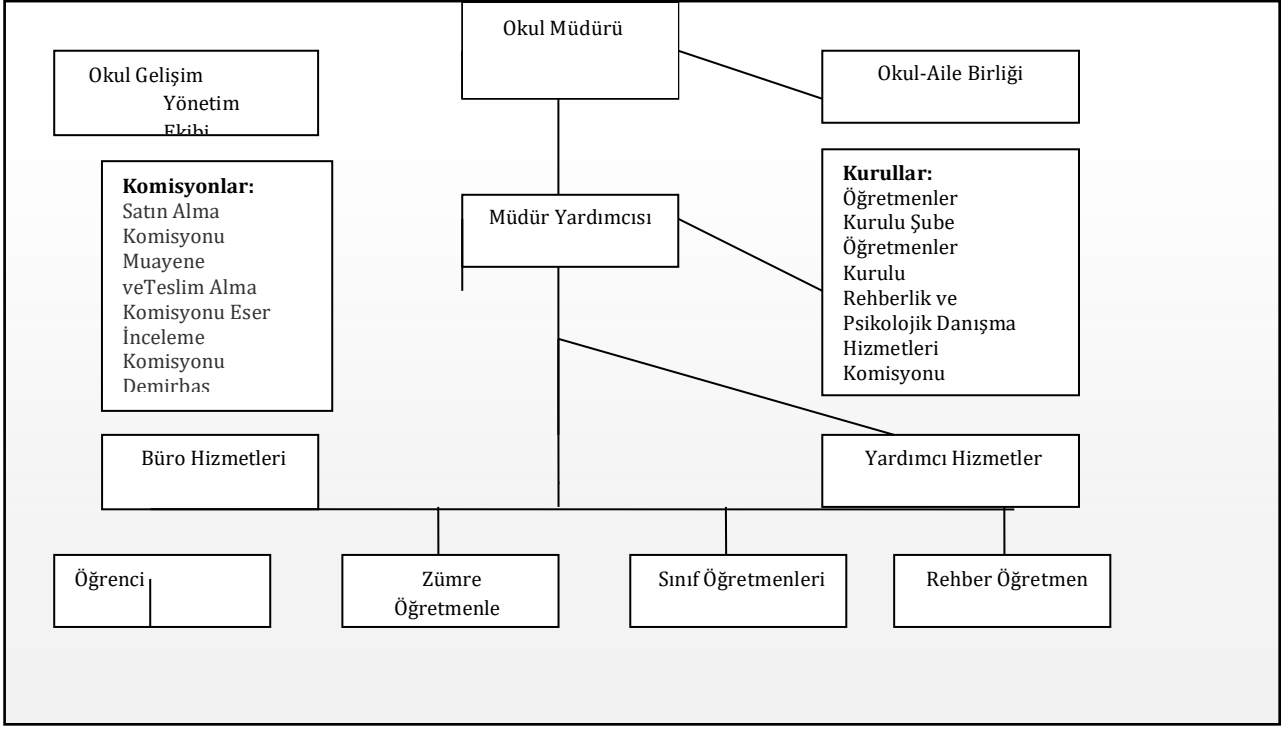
Okul Müdürü

Okul Gelişim Yönetim Ekibi

Okul-Aile Birliği

**Komisyonlar:**
Satın Alma Komisyonu Muayene veTeslim Alma Komisyonu Eser İnceleme Komisyonu Demirbaş

Müdür Yardımcısı

**Kurullar:**
Öğretmenler Kurulu Şube Öğretmenler Kurulu Rehberlik ve Psikolojik Danışma Hizmetleri Komisyonu

Büro Hizmetleri

Yardımcı Hizmetler

Öğrenci

Zümre Öğretmenle

Sınıf Öğretmenleri

Rehber Öğretmen